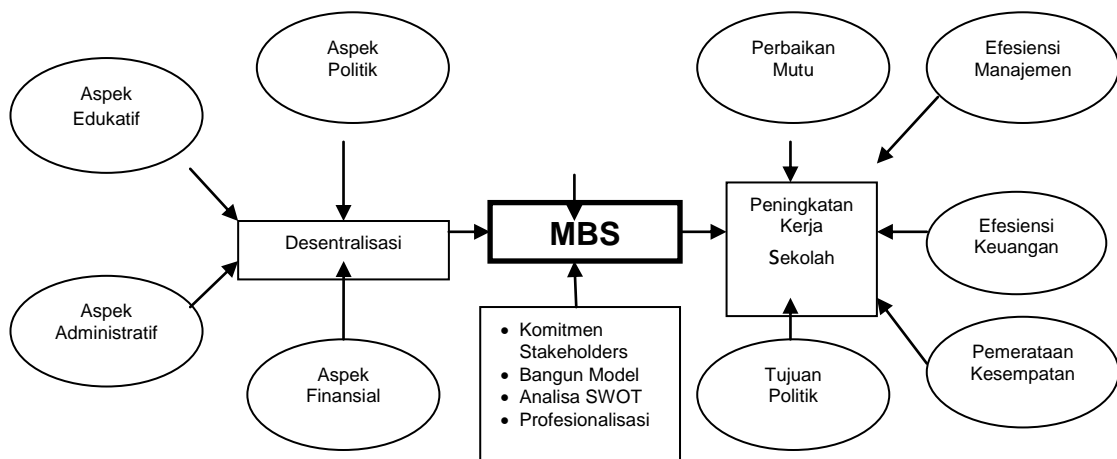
Aspek Edukatif

Aspek Politik

Perbaikan Mutu

Efesiensi Manajemen

Desentralisasi

MBS

Peningkatan Kerja Sekolah

Efesiensi Keuangan

Aspek Administratif

Aspek Finansial

- Komitmen Stakeholders
- Bangun Model
- Analisa SWOT
- Profesionalisasi

Tujuan Politik

Pemerataan Kesempatan